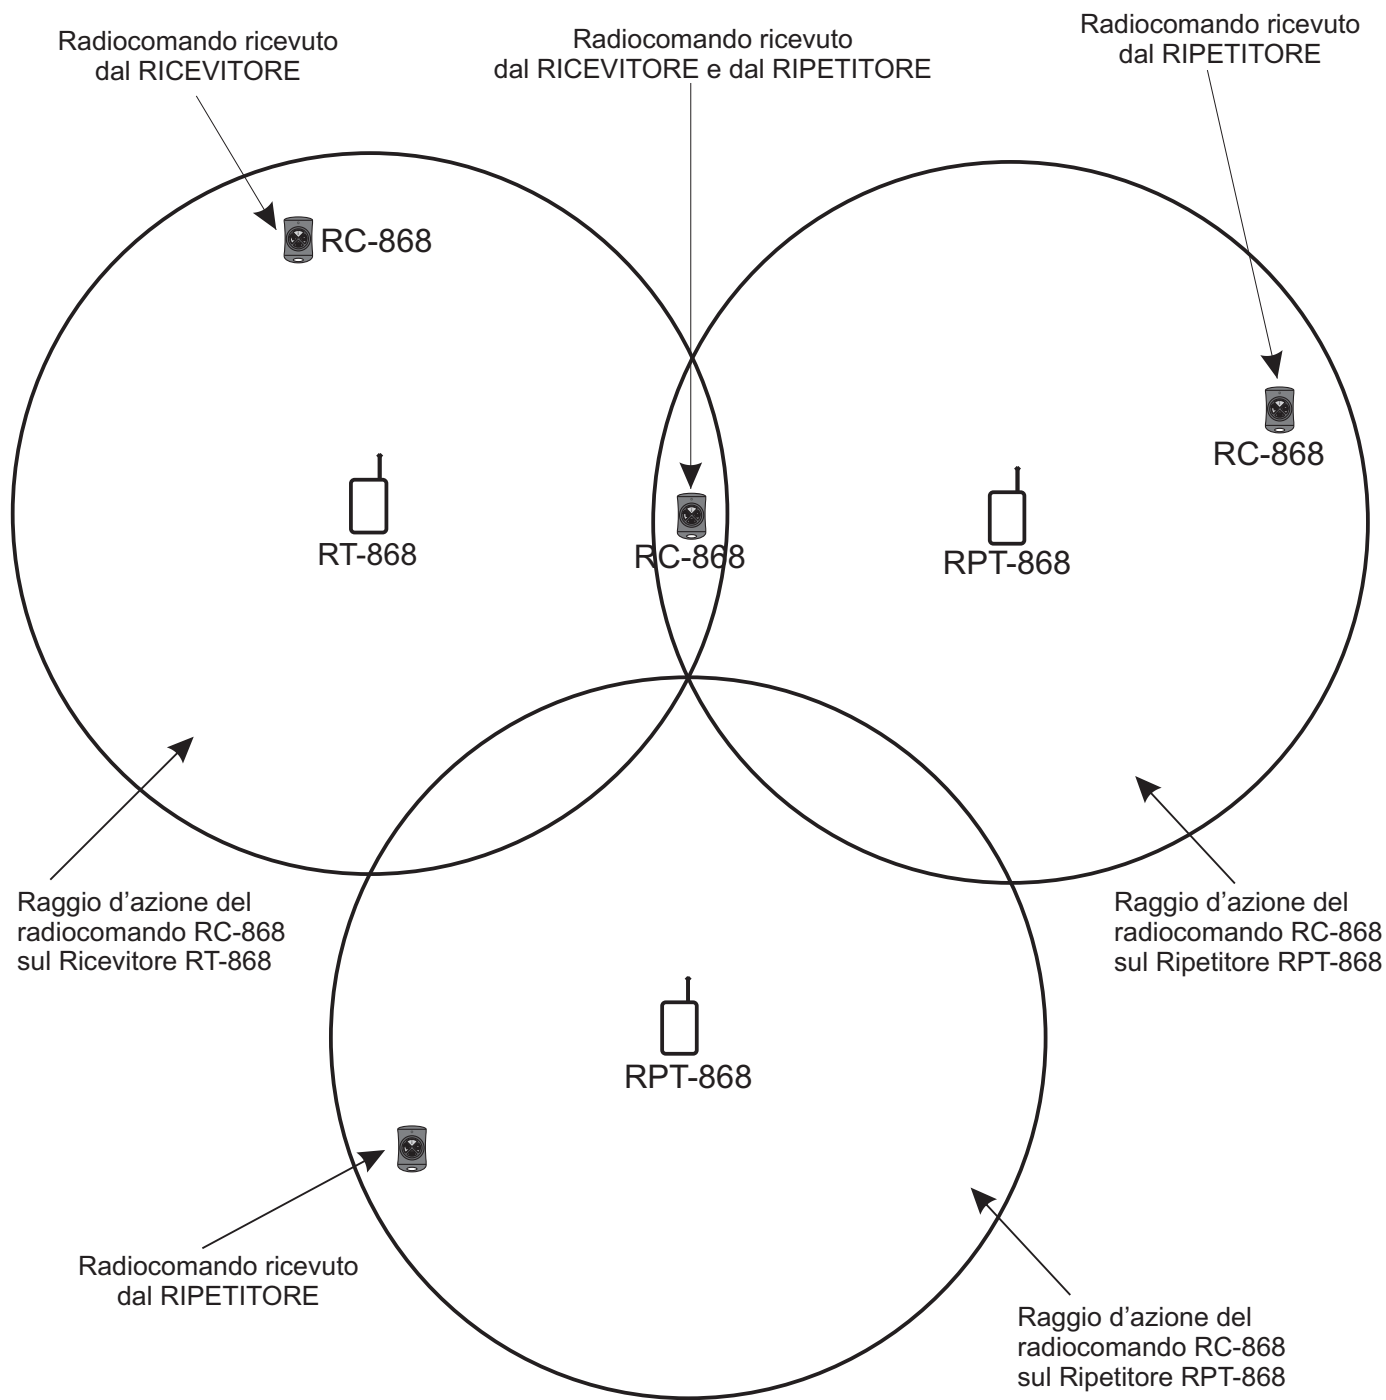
Radiocomando ricevuto dal RICEVITORE

Radiocomando ricevuto dal RICEVITORE e dal RIPETITORE

Radiocomando ricevuto dal RIPETITORE

RC-868

RC-868

RT-868

RC-868

RPT-868

Raggio d’azione del radiocomando RC-868 sul Ricevitore RT-868

Raggio d’azione del radiocomando RC-868 sul Ripetitore RPT-868

RPT-868

Radiocomando ricevuto dal RIPETITORE

Raggio d’azione del radiocomando RC-868 sul Ripetitore RPT-868